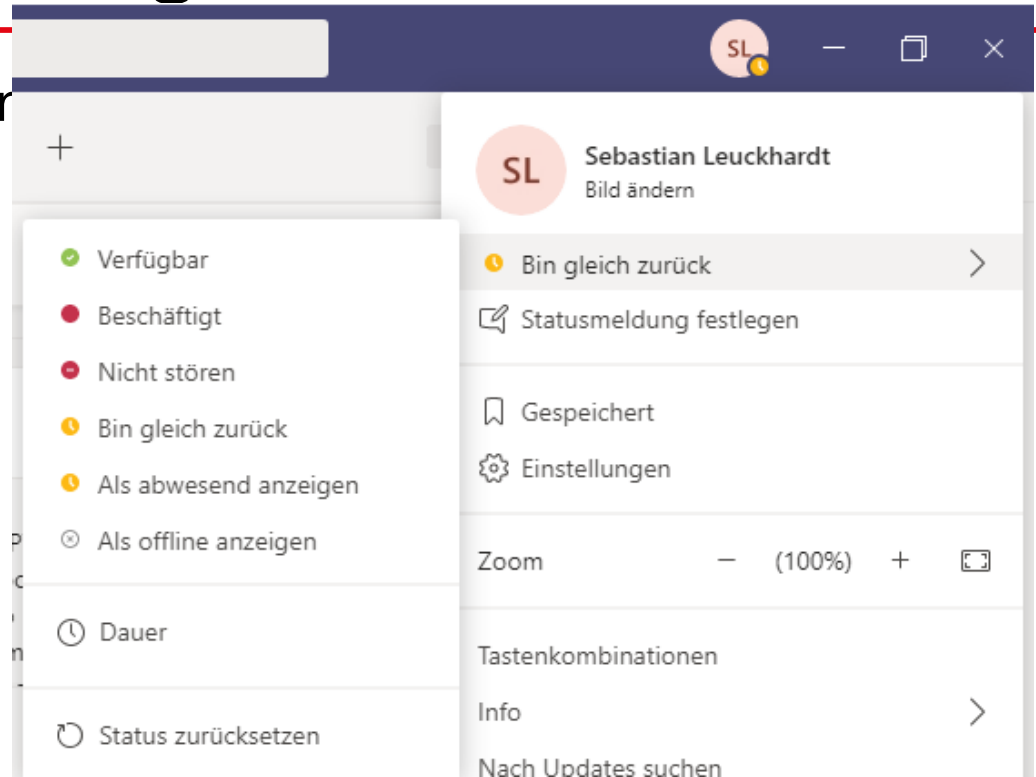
SL

+

Verfügbar
Beschäftigt
Nicht stören
Bin gleich zurück
Als abwesend anzeigen
Als offline anzeigen

Dauer

Status zurücksetzen

SL
Sebastian Leuckhardt
Bild ändern

Bin gleich zurück
Statusmeldung festlegen

Gespeichert
Einstellungen

Zoom – (100%) +

Tastenkombinationen
Info
Nach Updates suchen